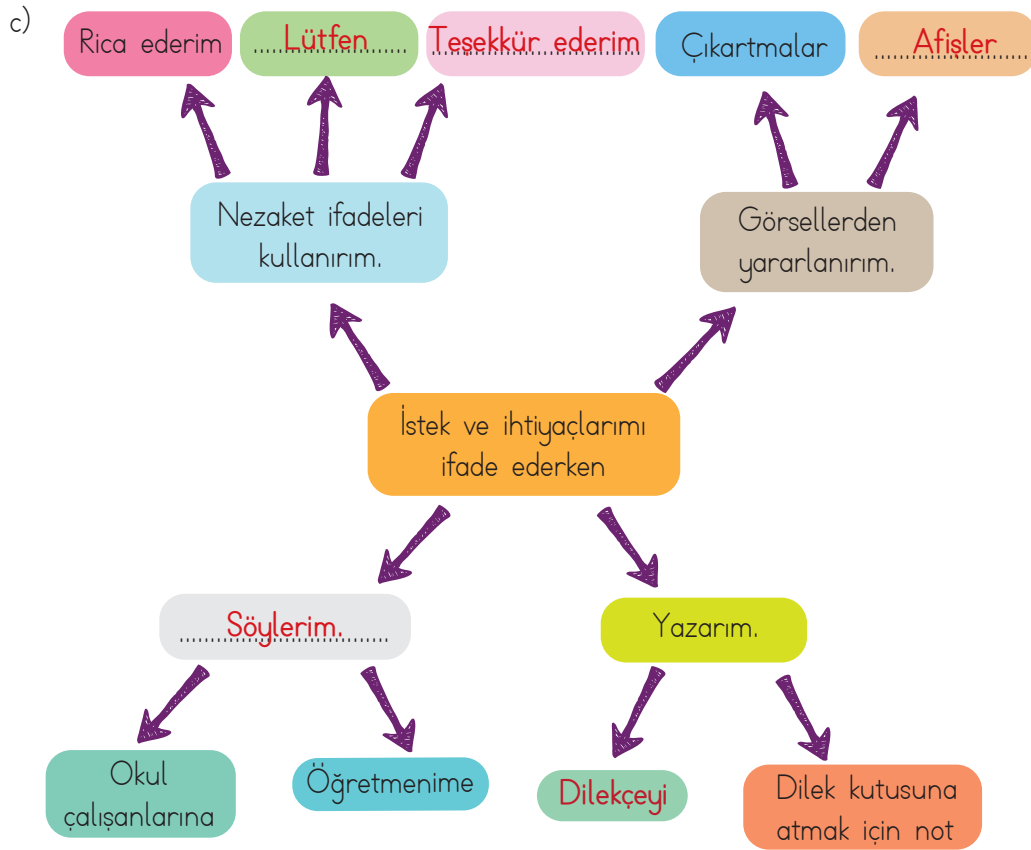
c)

Rica ederim

Lütfen

Teşekkür ederim

Çıkartmalar

Afişler

Nezaket ifadeleri kullanırım.

Görsellerden yararlanırım.

İstek ve ihtiyaçlarımı ifade ederken

Söylerim.

Yazarım.

Okul çalışanlarına

Öğretmenime

Dilekçeyi

Dilek kutusuna atmak için not